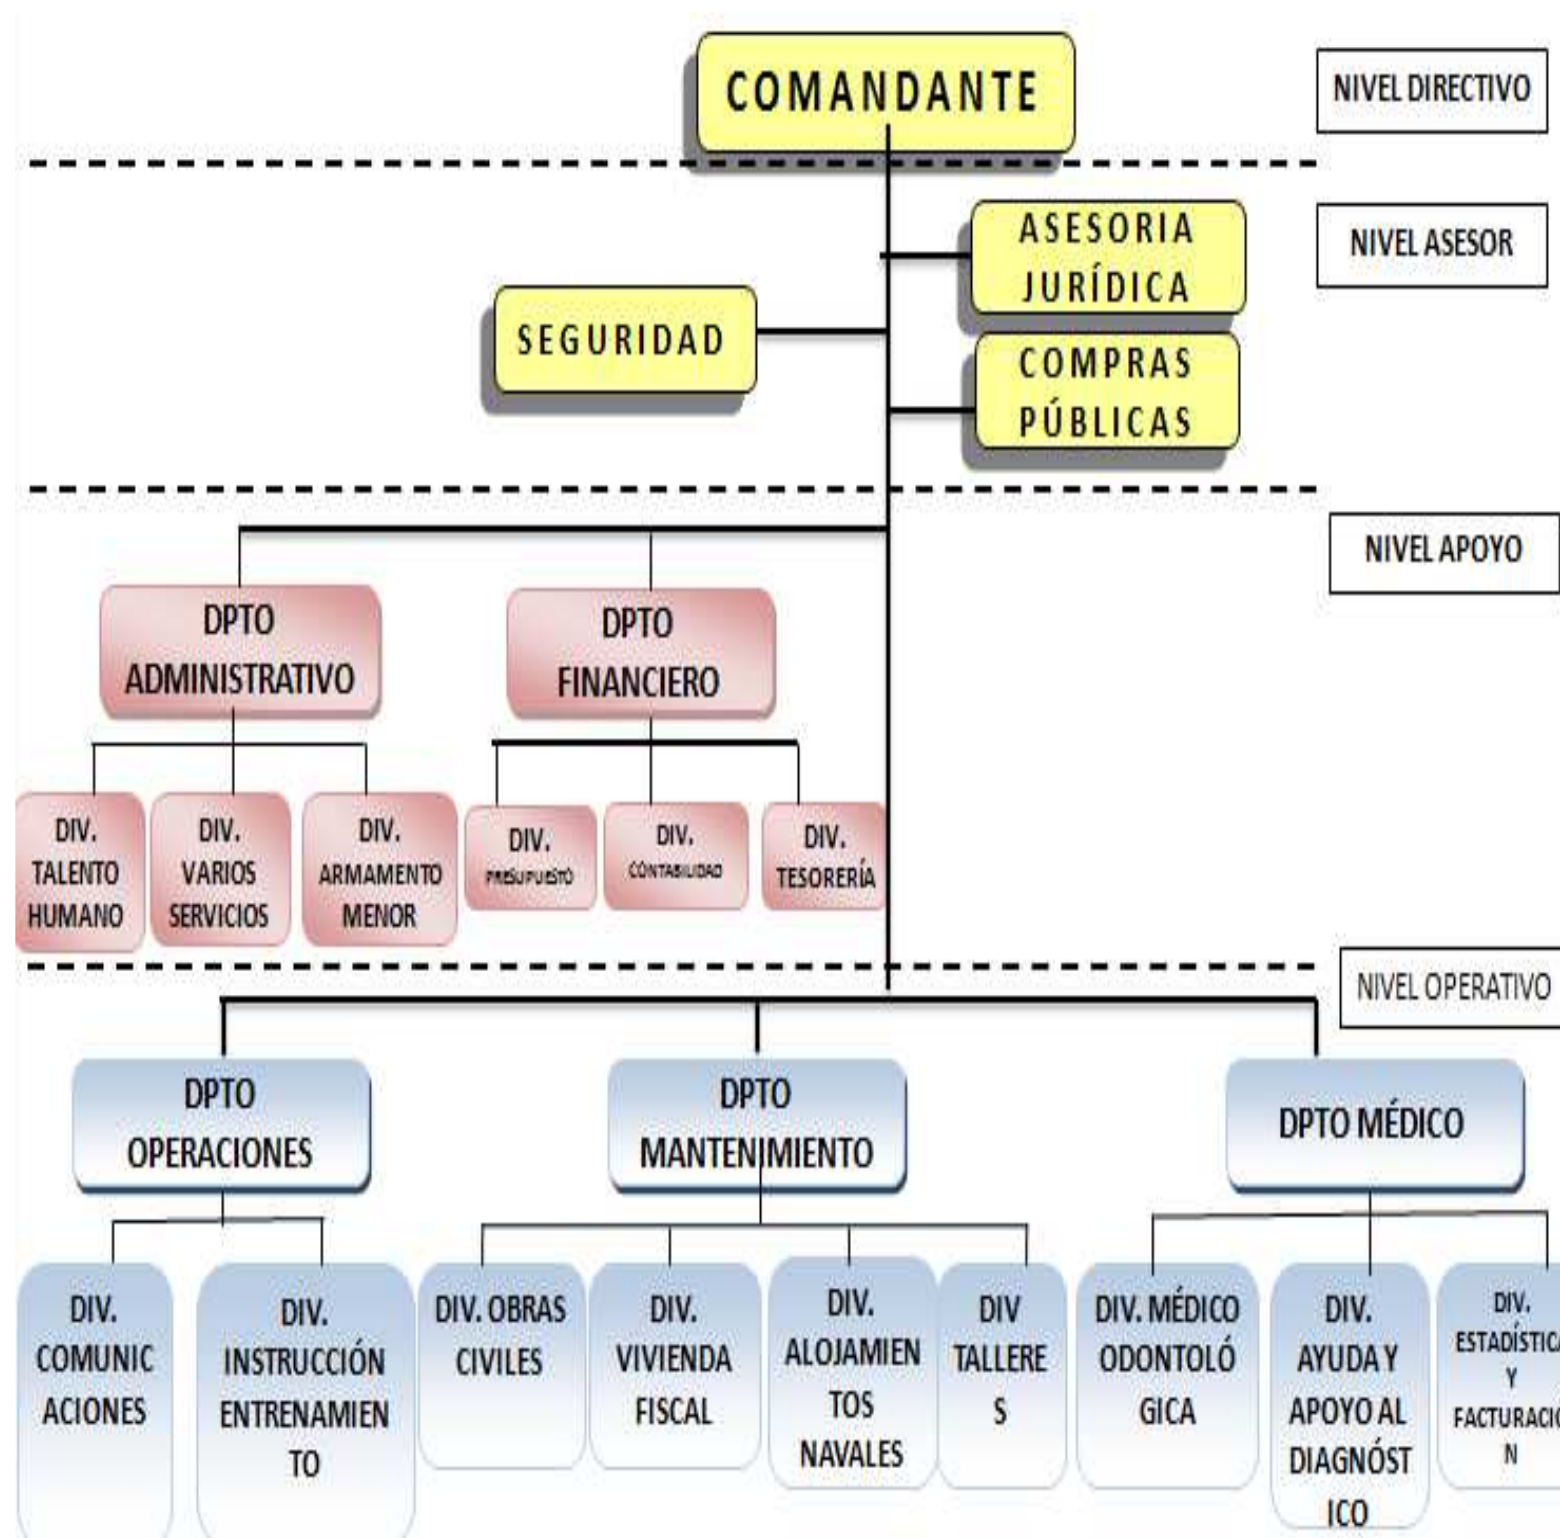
COMANDANTE

NIVEL DIRECTIVO

ASESORIA JURÍDICA

NIVEL ASESOR

SEGURIDAD

COMPRAS PÚBLICAS

NIVEL APOYO

DPTO ADMINISTRATIVO

DPTO FINANCIERO

DIV. TALENTO HUMANO

DIV. VARIOS SERVICIOS

DIV. ARMAMENTO MENOR

DIV. PRESUPUESTO

DIV. CONTABILIDAD

DIV. TESORERÍA

NIVEL OPERATIVO

DPTO OPERACIONES

DPTO MANTENIMIENTO

DPTO MÉDICO

DIV. COMUNICACIONES

DIV. INSTRUCCIÓN ENTRENAMIENTO

DIV. OBRAS CIVILES

DIV. VIVIENDA FISCAL

DIV. ALOJAMIENTOS NAVALES

DIV TALLERES

DIV. MÉDICO ODONTOLÓGICA

DIV. AYUDA Y APOYO AL DIAGNÓSTICO

DIV. ESTADÍSTICA Y FACTURACIO N